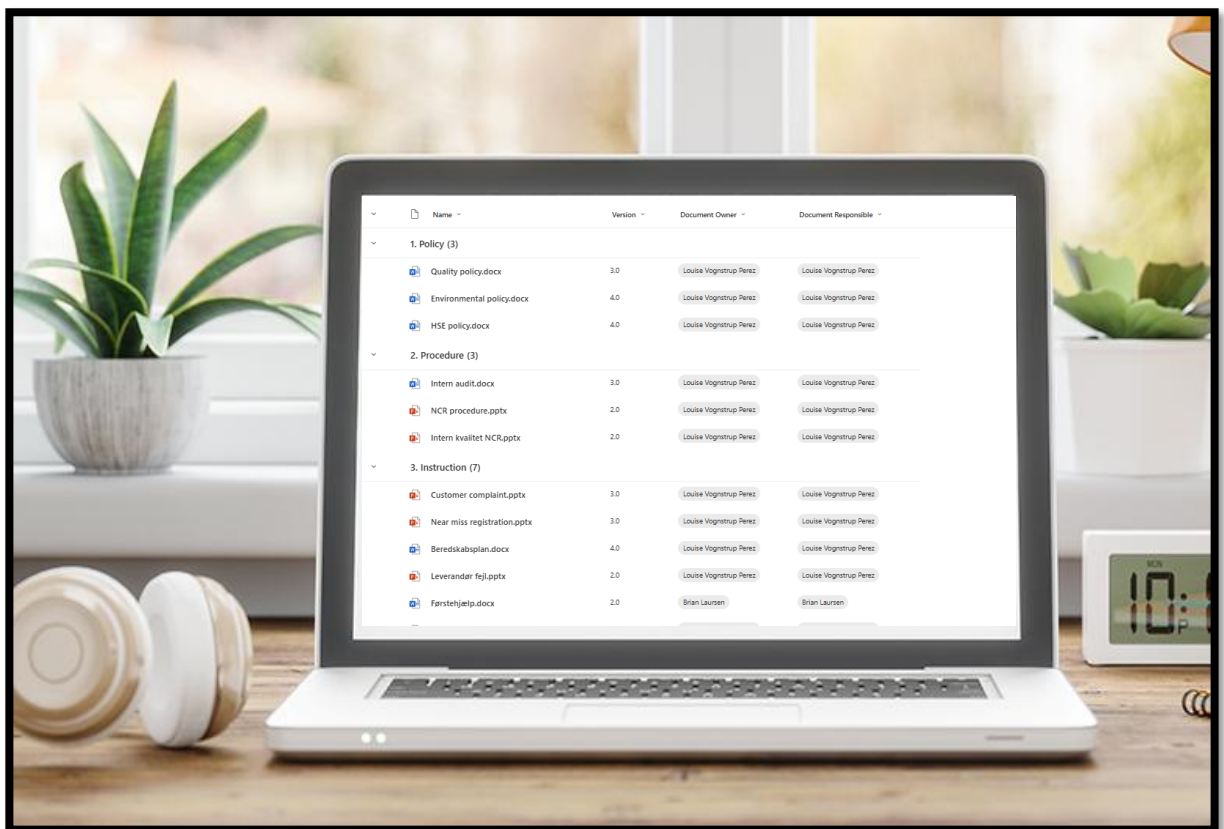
| | Name | Version | Document Owner | Document Responsible |
|---|---|---|---|---|
| 1. Policy (3) | | | | |
| | Quality policy.docx | 3.0 | Louise Vognstrup Perez | Louise Vognstrup Perez |
| | Environmental policy.docx | 4.0 | Louise Vognstrup Perez | Louise Vognstrup Perez |
| | HSE policy.docx | 4.0 | Louise Vognstrup Perez | Louise Vognstrup Perez |
| 2. Procedure (3) | | | | |
| | Intern audit.docx | 3.0 | Louise Vognstrup Perez | Louise Vognstrup Perez |
| | NCR procedure.pptx | 2.0 | Louise Vognstrup Perez | Louise Vognstrup Perez |
| | Intern kvalitet NCR.pptx | 2.0 | Louise Vognstrup Perez | Louise Vognstrup Perez |
| 3. Instruction (7) | | | | |
| | Customer complaint.pptx | 3.0 | Louise Vognstrup Perez | Louise Vognstrup Perez |
| | Near miss registration.pptx | 3.0 | Louise Vognstrup Perez | Louise Vognstrup Perez |
| | Beredskabsplan.docx | 4.0 | Louise Vognstrup Perez | Louise Vognstrup Perez |
| | Leverandør fejl.pptx | 2.0 | Louise Vognstrup Perez | Louise Vognstrup Perez |
| | Førstehjælp.docx | 2.0 | Brian Laursen | Brian Laursen |

MON
10: